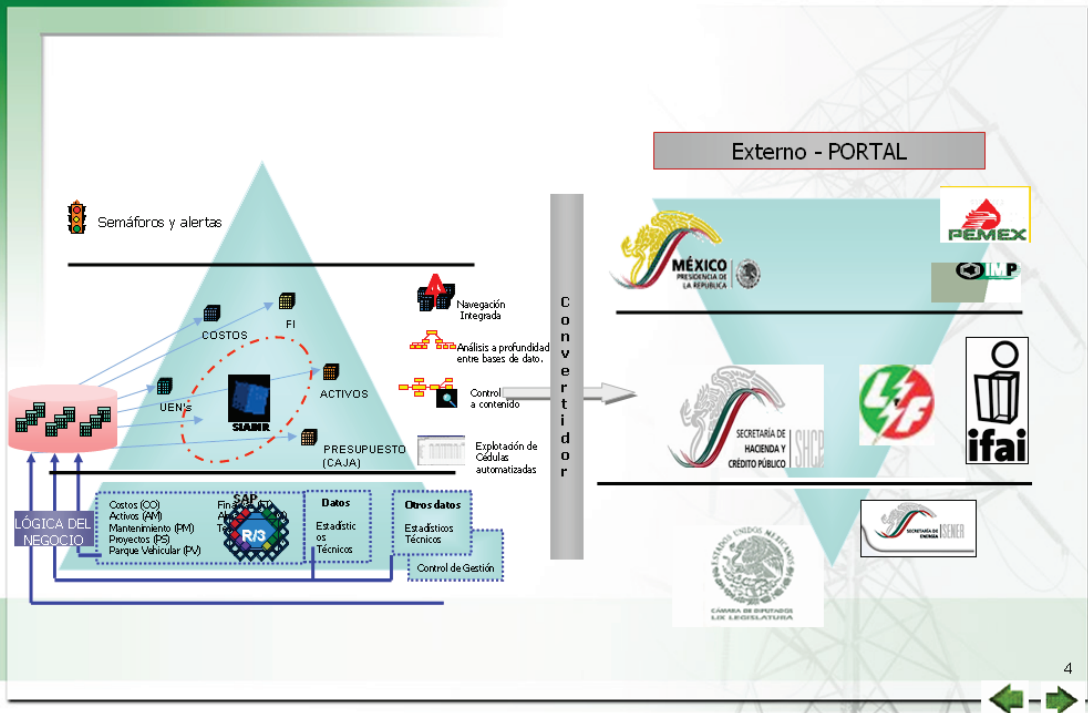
Externo - PORTAL

Semáforos y alertas

COSTOS

FI

UEN's

SIAMR

ACTIVOS

PRESUPUESTO (CAJA)

Navegación Integrada

Análisis a profundidad entre bases de dato.

Control a contenido

Explotación de Cédulas automatizadas

C o n v e r t i d o r

LÓGICA DEL NEGOCIO

Costos (CO)
Activos (AM)
Mantenimiento (PM)
Proyectos (PS)
Parque Vehicular (PV)

SAP
R/3

Fin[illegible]
A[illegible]
T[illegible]

Datos
Estadístic os
Técnicos

Otros datos
Estadísticos
Técnicos

Control de Gestión

MÉXICO
PRESIDENCIA DE LA REPÚBLICA

PEMEX

IMP

SECRETARÍA DE HACIENDA Y CRÉDITO PÚBLICO
SHCP

ifai

SECRETARÍA DE ENERGÍA
SENER

ESTADOS UNIDOS MEXICANOS
CÁMARA DE DIPUTADOS
LIX LEGISLATURA

4